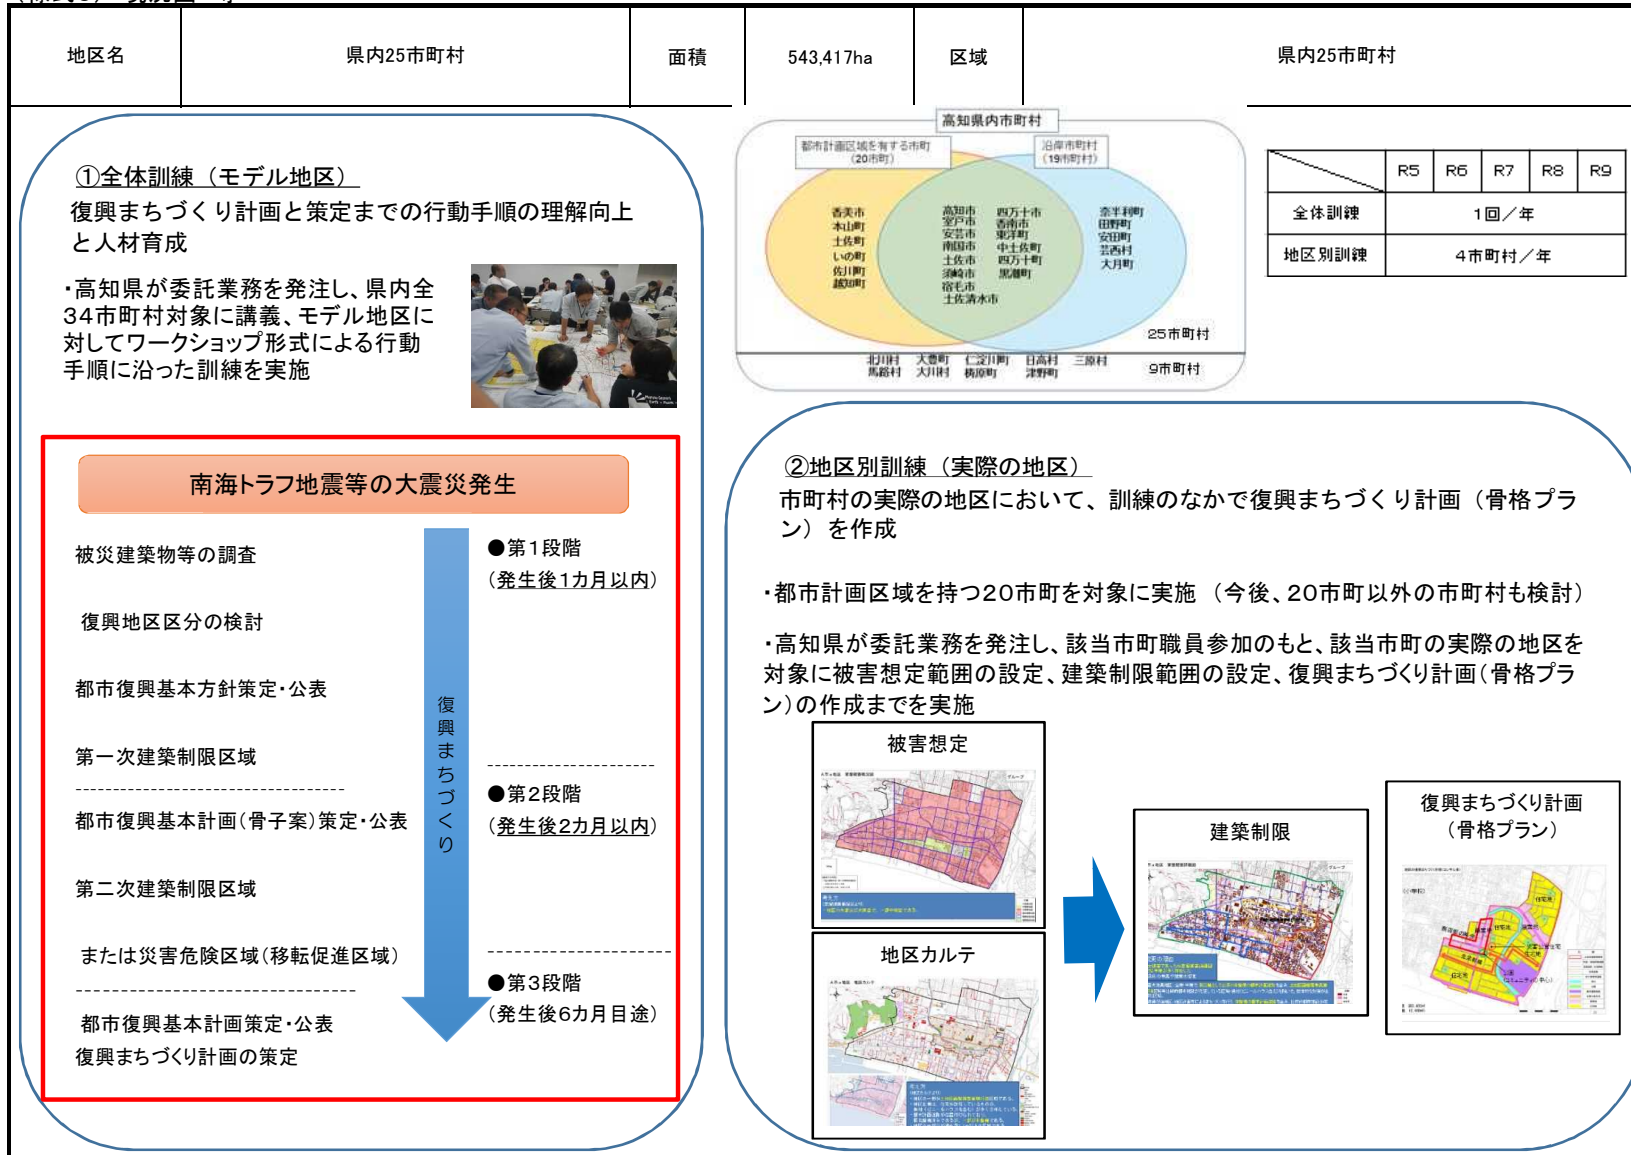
| 地区名 | 県内25市町村 | 面積 | 543,417ha | 区域 | 県内25市町村 |
|---|---|---|---|---|---|

①全体訓練（モデル地区）
復興まちづくり計画と策定までの行動手順の理解向上と人材育成

・高知県が委託業務を発注し、県内全34市町村対象に講義、モデル地区に対してワークショップ形式による行動手順に沿った訓練を実施

高知県内市町村
都市計画区域を有する市町（20市町）
沿岸市町村（19市町村）
香美市 本山町 土佐町 いの町 佐川町 越知町
高知市 室戸市 安芸市 南国市 土佐市 須崎市 宿毛市 土佐清水市
四万十市 香南市 東洋町 中土佐町 四万十町 黒潮町
奈半利町 田野町 安田町 芸西村 大月町
25市町村
北川村 馬路村 大豊町 大川村 仁淀川町 梼原町 日高村 津野町 三原村
9市町村

| | R5 | R6 | R7 | R8 | R9 |
|---|---|---|---|---|---|
| 全体訓練 | 1回／年 | | | | |
| 地区別訓練 | 4市町村／年 | | | | |

南海トラフ地震等の大震災発生

被災建築物等の調査
復興地区区分の検討
都市復興基本方針策定・公表
第一次建築制限区域
都市復興基本計画（骨子案）策定・公表
第二次建築制限区域
または災害危険区域（移転促進区域）
都市復興基本計画策定・公表
復興まちづくり計画の策定

復興まちづくり

●第1段階
（発生後1カ月以内）
●第2段階
（発生後2カ月以内）
●第3段階
（発生後6カ月目途）

②地区別訓練（実際の地区）
市町村の実際の地区において、訓練のなかで復興まちづくり計画（骨格プラン）を作成

・都市計画区域を持つ20市町を対象に実施（今後、20市町以外の市町村も検討）

・高知県が委託業務を発注し、該当市町職員参加のもと、該当市町の実際の地区を対象に被害想定範囲の設定、建築制限範囲の設定、復興まちづくり計画（骨格プラン）の作成までを実施

被害想定
地区カルテ
建築制限
復興まちづくり計画
（骨格プラン）